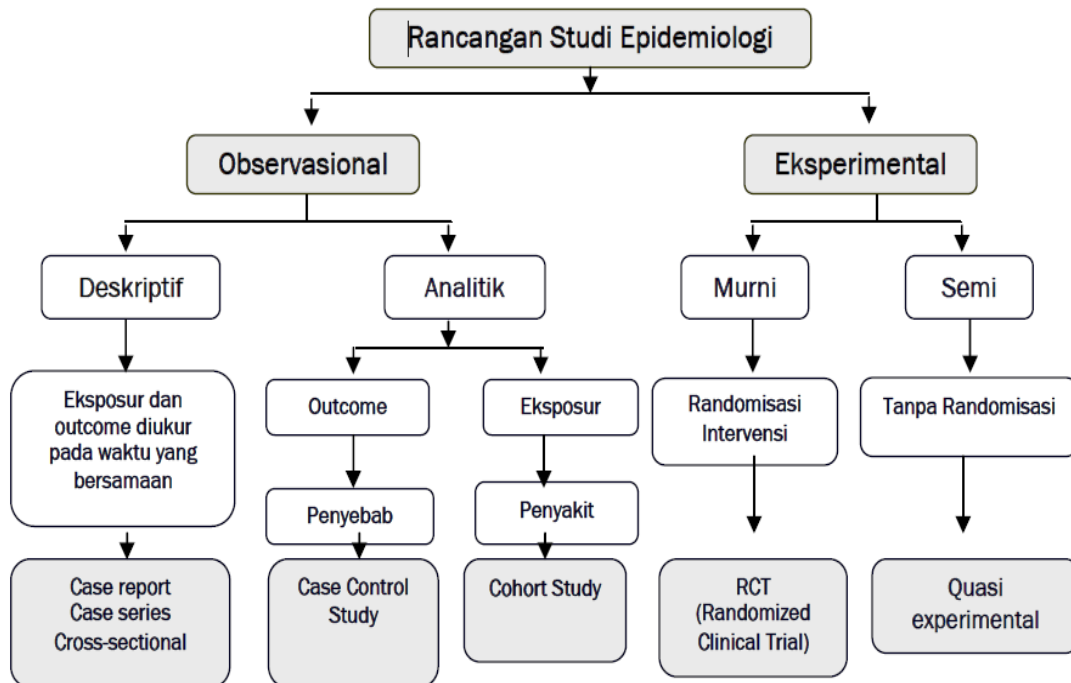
Rancangan Studi Epidemiologi

Observasional

Eksperimental

Deskriptif

Analitik

Murni

Semi

Eksposur dan outcome diukur pada waktu yang bersamaan

Outcome

Eksposur

Randomisasi Intervensi

Tanpa Randomisasi

Penyebab

Penyakit

Case report
Case series
Cross-sectional

Case Control Study

Cohort Study

RCT (Randomized Clinical Trial)

Quasi experimental